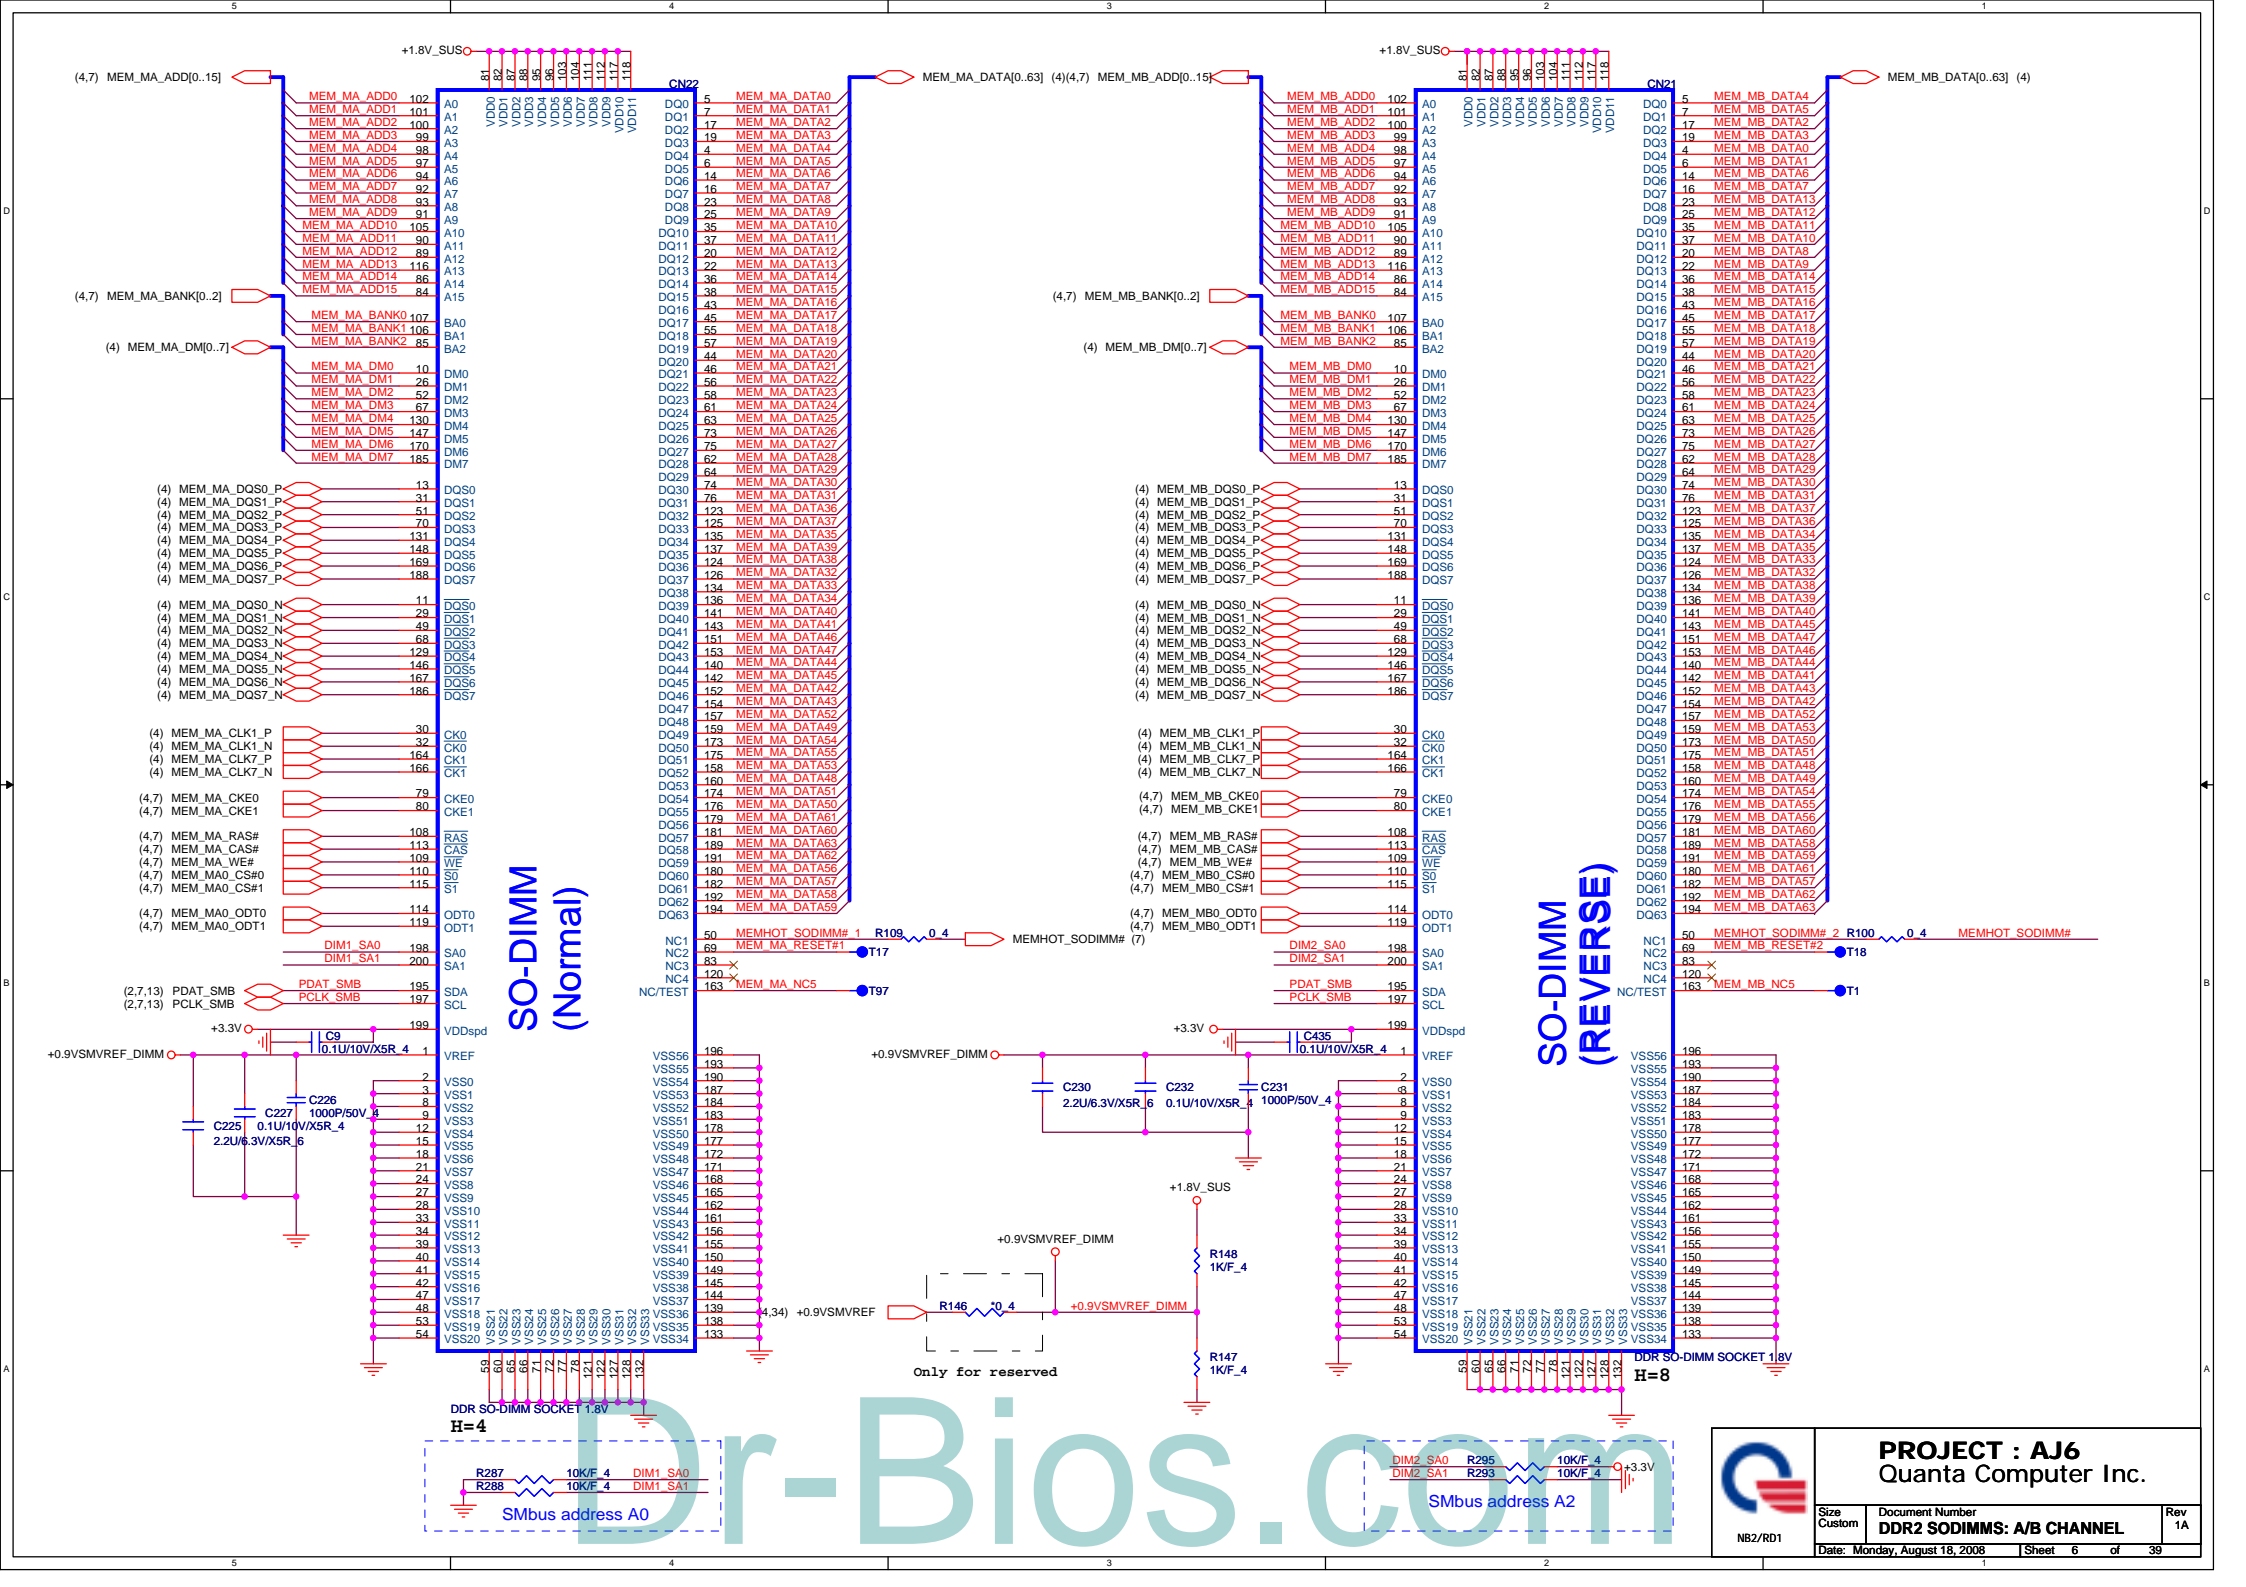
5 4 3 2 1

+1.8V_SUS
(4,7) MEM_MA_ADD[0..15]
CN22
MEM_MA_DATA[0..63] (4)
(4,7) MEM_MB_ADD[0..15]
+1.8V_SUS
CN21
MEM_MB_DATA[0..63] (4)

81 82 87 88 95 96 103 104 111 112 117 118
VDD0 VDD1 VDD2 VDD3 VDD4 VDD5 VDD6 VDD7 VDD8 VDD9 VDD10 VDD11

MEM_MA_ADD0 102 A0
MEM_MA_ADD1 101 A1
MEM_MA_ADD2 100 A2
MEM_MA_ADD3 99 A3
MEM_MA_ADD4 98 A4
MEM_MA_ADD5 97 A5
MEM_MA_ADD6 94 A6
MEM_MA_ADD7 92 A7
MEM_MA_ADD8 93 A8
MEM_MA_ADD9 91 A9
MEM_MA_ADD10 105 A10
MEM_MA_ADD11 90 A11
MEM_MA_ADD12 89 A12
MEM_MA_ADD13 116 A13
MEM_MA_ADD14 86 A14
MEM_MA_ADD15 84 A15

(4,7) MEM_MA_BANK[0..2]
MEM_MA_BANK0 107 BA0
MEM_MA_BANK1 106 BA1
MEM_MA_BANK2 85 BA2

(4) MEM_MA_DM[0..7]
MEM_MA_DM0 10 DM0
MEM_MA_DM1 26 DM1
MEM_MA_DM2 52 DM2
MEM_MA_DM3 67 DM3
MEM_MA_DM4 130 DM4
MEM_MA_DM5 147 DM5
MEM_MA_DM6 170 DM6
MEM_MA_DM7 185 DM7

(4) MEM_MA_DQS0_P 13 DQS0
(4) MEM_MA_DQS1_P 31 DQS1
(4) MEM_MA_DQS2_P 51 DQS2
(4) MEM_MA_DQS3_P 70 DQS3
(4) MEM_MA_DQS4_P 131 DQS4
(4) MEM_MA_DQS5_P 148 DQS5
(4) MEM_MA_DQS6_P 169 DQS6
(4) MEM_MA_DQS7_P 188 DQS7

(4) MEM_MA_DQS0_N 11 DQS0
(4) MEM_MA_DQS1_N 29 DQS1
(4) MEM_MA_DQS2_N 49 DQS2
(4) MEM_MA_DQS3_N 68 DQS3
(4) MEM_MA_DQS4_N 129 DQS4
(4) MEM_MA_DQS5_N 146 DQS5
(4) MEM_MA_DQS6_N 167 DQS6
(4) MEM_MA_DQS7_N 186 DQS7

(4) MEM_MA_CLK1_P 30 CK0
(4) MEM_MA_CLK1_N 32 CK0
(4) MEM_MA_CLK7_P 164 CK1
(4) MEM_MA_CLK7_N 166 CK1

(4,7) MEM_MA_CKE0 79 CKE0
(4,7) MEM_MA_CKE1 80 CKE1

(4,7) MEM_MA_RAS# 108 RAS
(4,7) MEM_MA_CAS# 113 CAS
(4,7) MEM_MA_WE# 109 WE
(4,7) MEM_MA0_CS#0 110 S0
(4,7) MEM_MA0_CS#1 115 S1

(4,7) MEM_MA0_ODT0 114 ODT0
(4,7) MEM_MA0_ODT1 119 ODT1

DIM1_SA0 198 SA0
DIM1_SA1 200 SA1

(2,7,13) PDAT_SMB PDAT_SMB 195 SDA
(2,7,13) PCLK_SMB PCLK_SMB 197 SCL

+3.3V 199 VDDspd
C9 0.1U/10V/X5R_4
+0.9VSMVREF_DIMM 1 VREF

C226 1000P/50V_4
C227 0.1U/10V/X5R_4
C225 2.2U/6.3V/X5R_6

2 VSS0 3 VSS1 8 VSS2 9 VSS3 12 VSS4 15 VSS5 18 VSS6 21 VSS7 24 VSS8 27 VSS9 28 VSS10 33 VSS11 34 VSS12 39 VSS13 40 VSS14 41 VSS15 42 VSS16 47 VSS17 48 VSS18 53 VSS19 54 VSS20
VSS21 VSS22 VSS23 VSS24 VSS25 VSS26 VSS27 VSS28 VSS29 VSS30 VSS31 VSS32 VSS33
59 60 65 66 71 72 77 78 121 122 127 128 132

DQ0 5 MEM_MA_DATA0
DQ1 7 MEM_MA_DATA1
DQ2 17 MEM_MA_DATA2
DQ3 19 MEM_MA_DATA3
DQ4 4 MEM_MA_DATA4
DQ5 6 MEM_MA_DATA5
DQ6 14 MEM_MA_DATA6
DQ7 16 MEM_MA_DATA7
DQ8 23 MEM_MA_DATA8
DQ9 25 MEM_MA_DATA9
DQ10 35 MEM_MA_DATA10
DQ11 37 MEM_MA_DATA11
DQ12 20 MEM_MA_DATA12
DQ13 22 MEM_MA_DATA13
DQ14 36 MEM_MA_DATA14
DQ15 38 MEM_MA_DATA15
DQ16 43 MEM_MA_DATA16
DQ17 45 MEM_MA_DATA17
DQ18 55 MEM_MA_DATA18
DQ19 57 MEM_MA_DATA19
DQ20 44 MEM_MA_DATA20
DQ21 46 MEM_MA_DATA21
DQ22 56 MEM_MA_DATA22
DQ23 58 MEM_MA_DATA23
DQ24 61 MEM_MA_DATA24
DQ25 63 MEM_MA_DATA25
DQ26 73 MEM_MA_DATA26
DQ27 75 MEM_MA_DATA27
DQ28 62 MEM_MA_DATA28
DQ29 64 MEM_MA_DATA29
DQ30 74 MEM_MA_DATA30
DQ31 76 MEM_MA_DATA31
DQ32 123 MEM_MA_DATA36
DQ33 125 MEM_MA_DATA37
DQ34 135 MEM_MA_DATA35
DQ35 137 MEM_MA_DATA39
DQ36 124 MEM_MA_DATA38
DQ37 126 MEM_MA_DATA32
DQ38 134 MEM_MA_DATA33
DQ39 136 MEM_MA_DATA34
DQ40 141 MEM_MA_DATA40
DQ41 143 MEM_MA_DATA41
DQ42 151 MEM_MA_DATA46
DQ43 153 MEM_MA_DATA47
DQ44 140 MEM_MA_DATA44
DQ45 142 MEM_MA_DATA45
DQ46 152 MEM_MA_DATA42
DQ47 154 MEM_MA_DATA43
DQ48 157 MEM_MA_DATA52
DQ49 159 MEM_MA_DATA49
DQ50 173 MEM_MA_DATA54
DQ51 175 MEM_MA_DATA55
DQ52 158 MEM_MA_DATA53
DQ53 160 MEM_MA_DATA48
DQ54 174 MEM_MA_DATA51
DQ55 176 MEM_MA_DATA50
DQ56 179 MEM_MA_DATA61
DQ57 181 MEM_MA_DATA60
DQ58 189 MEM_MA_DATA63
DQ59 191 MEM_MA_DATA62
DQ60 180 MEM_MA_DATA56
DQ61 182 MEM_MA_DATA57
DQ62 192 MEM_MA_DATA58
DQ63 194 MEM_MA_DATA59

NC1 50 MEMHOT_SODIMM#_1 R109 0_4 MEMHOT_SODIMM# (7)
NC2 69 MEM_MA_RESET#1 T17
NC3 83
NC4 120
NC/TEST 163 MEM_MA_NC5 T97

SO-DIMM (Normal)

VSS56 196 VSS55 193 VSS54 190 VSS53 187 VSS52 184 VSS51 183 VSS50 178 VSS49 177 VSS48 172 VSS47 171 VSS46 168 VSS45 165 VSS44 162 VSS43 161 VSS42 156 VSS41 155 VSS40 150 VSS39 149 VSS38 145 VSS37 144 VSS36 139 VSS35 138 VSS34 133

DDR SO-DIMM SOCKET 1.8V
H=4

R287 10K/F_4 DIM1_SA0
R288 10K/F_4 DIM1_SA1
SMbus address A0

(4,34) +0.9VSMVREF
R146 *0_4 +0.9VSMVREF_DIMM
+0.9VSMVREF_DIMM
Only for reserved
+1.8V_SUS
R148 1K/F_4
R147 1K/F_4

MEM_MB_ADD0 102 A0
MEM_MB_ADD1 101 A1
MEM_MB_ADD2 100 A2
MEM_MB_ADD3 99 A3
MEM_MB_ADD4 98 A4
MEM_MB_ADD5 97 A5
MEM_MB_ADD6 94 A6
MEM_MB_ADD7 92 A7
MEM_MB_ADD8 93 A8
MEM_MB_ADD9 91 A9
MEM_MB_ADD10 105 A10
MEM_MB_ADD11 90 A11
MEM_MB_ADD12 89 A12
MEM_MB_ADD13 116 A13
MEM_MB_ADD14 86 A14
MEM_MB_ADD15 84 A15

(4,7) MEM_MB_BANK[0..2]
MEM_MB_BANK0 107 BA0
MEM_MB_BANK1 106 BA1
MEM_MB_BANK2 85 BA2

(4) MEM_MB_DM[0..7]
MEM_MB_DM0 10 DM0
MEM_MB_DM1 26 DM1
MEM_MB_DM2 52 DM2
MEM_MB_DM3 67 DM3
MEM_MB_DM4 130 DM4
MEM_MB_DM5 147 DM5
MEM_MB_DM6 170 DM6
MEM_MB_DM7 185 DM7

(4) MEM_MB_DQS0_P 13 DQS0
(4) MEM_MB_DQS1_P 31 DQS1
(4) MEM_MB_DQS2_P 51 DQS2
(4) MEM_MB_DQS3_P 70 DQS3
(4) MEM_MB_DQS4_P 131 DQS4
(4) MEM_MB_DQS5_P 148 DQS5
(4) MEM_MB_DQS6_P 169 DQS6
(4) MEM_MB_DQS7_P 188 DQS7

(4) MEM_MB_DQS0_N 11 DQS0
(4) MEM_MB_DQS1_N 29 DQS1
(4) MEM_MB_DQS2_N 49 DQS2
(4) MEM_MB_DQS3_N 68 DQS3
(4) MEM_MB_DQS4_N 129 DQS4
(4) MEM_MB_DQS5_N 146 DQS5
(4) MEM_MB_DQS6_N 167 DQS6
(4) MEM_MB_DQS7_N 186 DQS7

(4) MEM_MB_CLK1_P 30 CK0
(4) MEM_MB_CLK1_N 32 CK0
(4) MEM_MB_CLK7_P 164 CK1
(4) MEM_MB_CLK7_N 166 CK1

(4,7) MEM_MB_CKE0 79 CKE0
(4,7) MEM_MB_CKE1 80 CKE1

(4,7) MEM_MB_RAS# 108 RAS
(4,7) MEM_MB_CAS# 113 CAS
(4,7) MEM_MB_WE# 109 WE
(4,7) MEM_MB0_CS#0 110 S0
(4,7) MEM_MB0_CS#1 115 S1

(4,7) MEM_MB0_ODT0 114 ODT0
(4,7) MEM_MB0_ODT1 119 ODT1

DIM2_SA0 198 SA0
DIM2_SA1 200 SA1
PDAT_SMB 195 SDA
PCLK_SMB 197 SCL

+3.3V 199 VDDspd
C435 0.1U/10V/X5R_4
+0.9VSMVREF_DIMM 1 VREF
C230 2.2U/6.3V/X5R_6
C232 0.1U/10V/X5R_4
C231 1000P/50V_4

DQ0 5 MEM_MB_DATA4
DQ1 7 MEM_MB_DATA5
DQ2 17 MEM_MB_DATA2
DQ3 19 MEM_MB_DATA3
DQ4 4 MEM_MB_DATA0
DQ5 6 MEM_MB_DATA1
DQ6 14 MEM_MB_DATA6
DQ7 16 MEM_MB_DATA7
DQ8 23 MEM_MB_DATA13
DQ9 25 MEM_MB_DATA12
DQ10 35 MEM_MB_DATA11
DQ11 37 MEM_MB_DATA10
DQ12 20 MEM_MB_DATA8
DQ13 22 MEM_MB_DATA9
DQ14 36 MEM_MB_DATA14
DQ15 38 MEM_MB_DATA15
DQ16 43 MEM_MB_DATA16
DQ17 45 MEM_MB_DATA17
DQ18 55 MEM_MB_DATA18
DQ19 57 MEM_MB_DATA19
DQ20 44 MEM_MB_DATA20
DQ21 46 MEM_MB_DATA21
DQ22 56 MEM_MB_DATA22
DQ23 58 MEM_MB_DATA23
DQ24 61 MEM_MB_DATA24
DQ25 63 MEM_MB_DATA25
DQ26 73 MEM_MB_DATA26
DQ27 75 MEM_MB_DATA27
DQ28 62 MEM_MB_DATA28
DQ29 64 MEM_MB_DATA29
DQ30 74 MEM_MB_DATA30
DQ31 76 MEM_MB_DATA31
DQ32 123 MEM_MB_DATA37
DQ33 125 MEM_MB_DATA36
DQ34 135 MEM_MB_DATA34
DQ35 137 MEM_MB_DATA35
DQ36 124 MEM_MB_DATA33
DQ37 126 MEM_MB_DATA32
DQ38 134 MEM_MB_DATA38
DQ39 136 MEM_MB_DATA39
DQ40 141 MEM_MB_DATA40
DQ41 143 MEM_MB_DATA45
DQ42 151 MEM_MB_DATA47
DQ43 153 MEM_MB_DATA46
DQ44 140 MEM_MB_DATA44
DQ45 142 MEM_MB_DATA41
DQ46 152 MEM_MB_DATA43
DQ47 154 MEM_MB_DATA42
DQ48 157 MEM_MB_DATA52
DQ49 159 MEM_MB_DATA53
DQ50 173 MEM_MB_DATA50
DQ51 175 MEM_MB_DATA51
DQ52 158 MEM_MB_DATA48
DQ53 160 MEM_MB_DATA49
DQ54 174 MEM_MB_DATA54
DQ55 176 MEM_MB_DATA55
DQ56 179 MEM_MB_DATA56
DQ57 181 MEM_MB_DATA60
DQ58 189 MEM_MB_DATA58
DQ59 191 MEM_MB_DATA59
DQ60 180 MEM_MB_DATA61
DQ61 182 MEM_MB_DATA57
DQ62 192 MEM_MB_DATA62
DQ63 194 MEM_MB_DATA63

NC1 50 MEMHOT_SODIMM#_2 R100 0_4 MEMHOT_SODIMM#
NC2 69 MEM_MB_RESET#2 T18
NC3 83
NC4 120
NC/TEST 163 MEM_MB_NC5 T1

SO-DIMM (REVERSE)

DDR SO-DIMM SOCKET 1.8V
H=8

DIM2_SA0 R295 10K/F_4 +3.3V
DIM2_SA1 R293 10K/F_4
SMbus address A2

Dr-Bios.com

PROJECT : AJ6
Quanta Computer Inc.
NB2/RD1
Size Custom
Document Number
DDR2 SODIMMS: A/B CHANNEL
Rev 1A
Date: Monday, August 18, 2008 Sheet 6 of 39